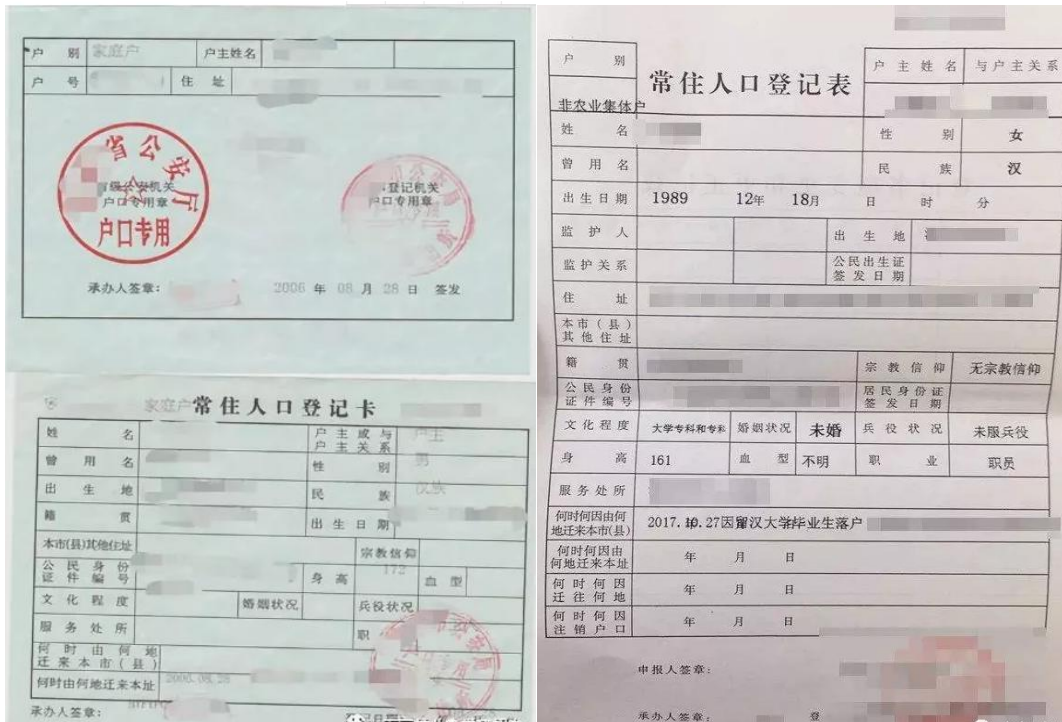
户 别 家庭户 户主姓名

户 号 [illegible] 住 址

省公安厅 户口专用

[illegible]登记机关 户口专用章

承办人签章: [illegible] 2006 年 08 月 28 日 签发

家庭户 常住人口登记卡

| 姓 名 | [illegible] | 户主或与户主关系 | 户主 |
|---|---|---|---|
| 曾 用 名 | | 性 别 | 男 |
| 出 生 地 | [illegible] | 民 族 | 汉族 |
| 籍 贯 | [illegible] | 出 生 日 期 | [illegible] |
| 本市(县)其他住址 | | 宗教信仰 | |
| 公民身份证件编号 | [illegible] 身 高 | 172 | 血 型 |
| 文 化 程 度 | 婚姻状况 | 兵役状况 | |
| 服 务 处 所 | | 职 | |
| 何时由何地迁来本市(县) | | | |
| 何时由何地迁来本址 | 2006.08.28 | | |

承办人签章:

常住人口登记表

| 户 别 | 非农业集体户 | 户 主 姓 名 | 与户主关系 |
|---|---|---|---|
| 姓 名 | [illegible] | 性 别 | 女 |
| 曾 用 名 | | 民 族 | 汉 |
| 出 生 日 期 | 1989 12 年 18 月 日 时 分 | | |
| 监 护 人 | | 出 生 地 | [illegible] |
| 监 护 关 系 | | 公民出生证签发日期 | |
| 住 址 | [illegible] | | |
| 本市(县)其他住址 | | | |
| 籍 贯 | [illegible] | 宗 教 信 仰 | 无宗教信仰 |
| 公民身份证件编号 | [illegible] | 居民身份证签发日期 | |
| 文化程度 | 大学专科和专科 婚姻状况 未婚 | 兵 役 状 况 | 未服兵役 |
| 身 高 | 161 血 型 不明 | 职 业 | 职员 |
| 服务处所 | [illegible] | | |
| 何时何因由何地迁来本市(县) | 2017.10.27因留汉大学毕业生落户 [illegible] | | |
| 何时何因由何地迁来本址 | 年 月 日 | | |
| 何时何因迁往何地 | 年 月 日 | | |
| 何时何因注销户口 | 年 月 日 | | |

申报人签章:

承办人签章: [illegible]